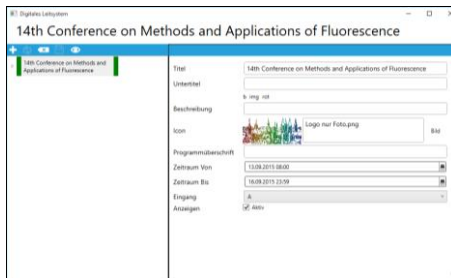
Digitales Leitsystem

14th Conference on Methods and Applications of Fluorescence

14th Conference on Methods and Applications of Fluorescence

Titel 14th Conference on Methods and Applications of Fluorescence

Untertitel

b img rot

Beschreibung

Icon Logo nur Foto.png Bild

Programmüberschrift

Zeitraum Von 13.09.2015 08:00

Zeitraum Bis 16.09.2015 23:59

Eingang A

Anzeigen Aktiv